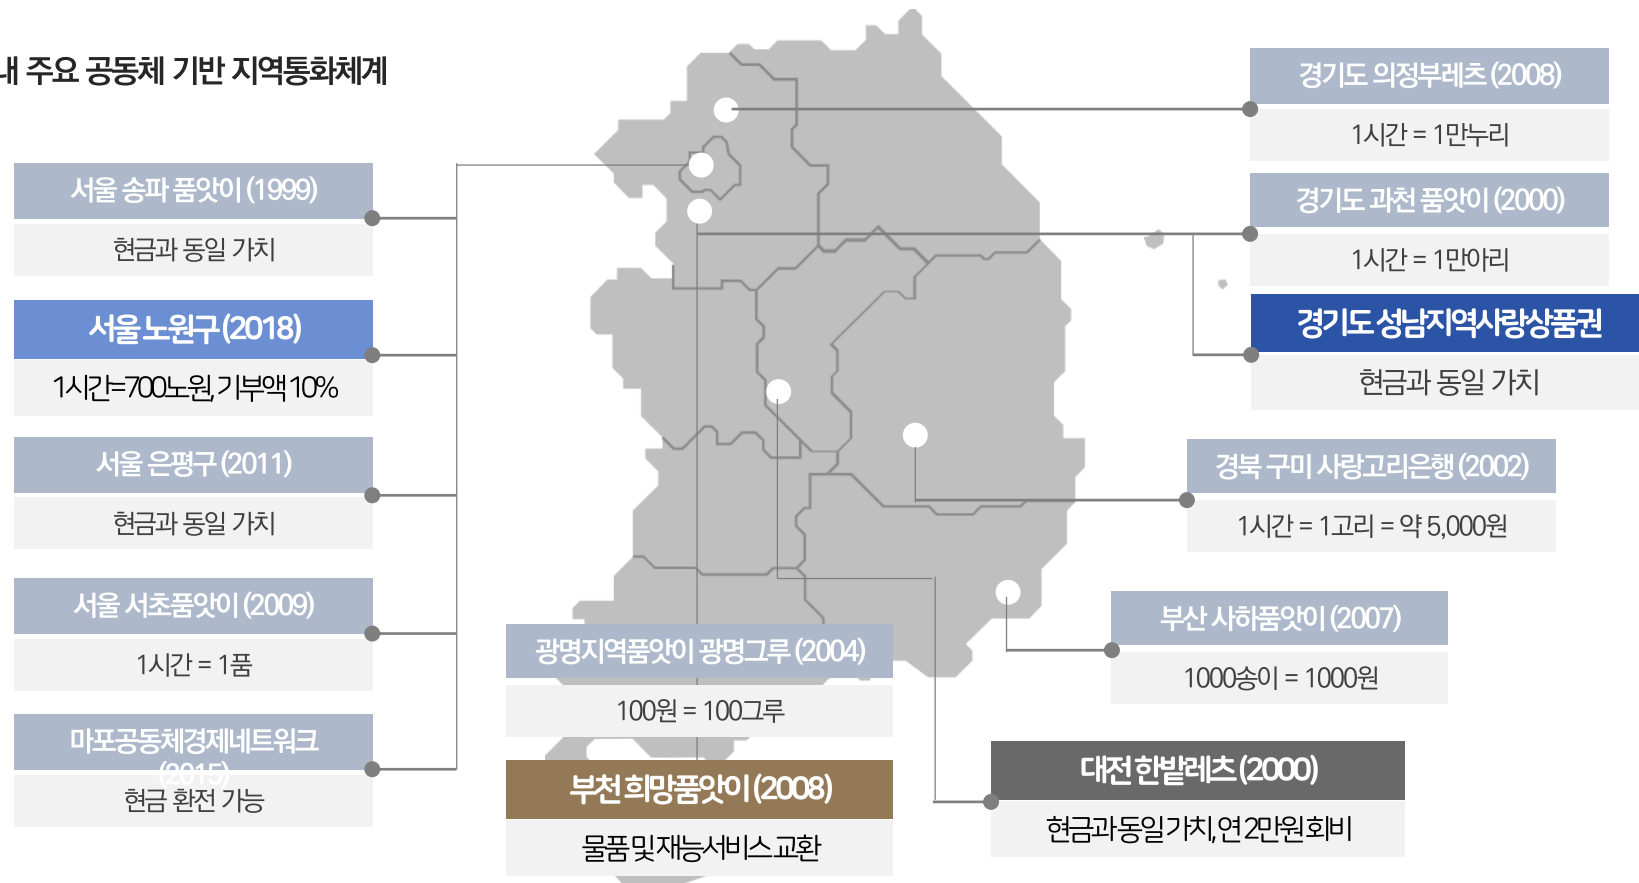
내 주요 공동체 기반 지역통화체계

서울 송파 품앗이 (1999)
현금과 동일 가치

서울 노원구 (2018)
1시간=700노원, 기부액 10%

서울 은평구 (2011)
현금과 동일 가치

서울 서초품앗이 (2009)
1시간 = 1품

마포공동체경제네트워크 (2015)
현금 환전 가능

광명지역품앗이 광명그루 (2004)
100원 = 100그루

부천 희망품앗이 (2008)
물품 및 재능서비스 교환

경기도 의정부레츠 (2008)
1시간 = 1만누리

경기도 과천 품앗이 (2000)
1시간 = 1만아리

경기도 성남지역사랑상품권
현금과 동일 가치

경북 구미 사랑고리은행 (2002)
1시간 = 1고리 = 약 5,000원

부산 사하품앗이 (2007)
1000송이 = 1000원

대전 한밭레츠 (2000)
현금과 동일 가치, 연 2만원 회비